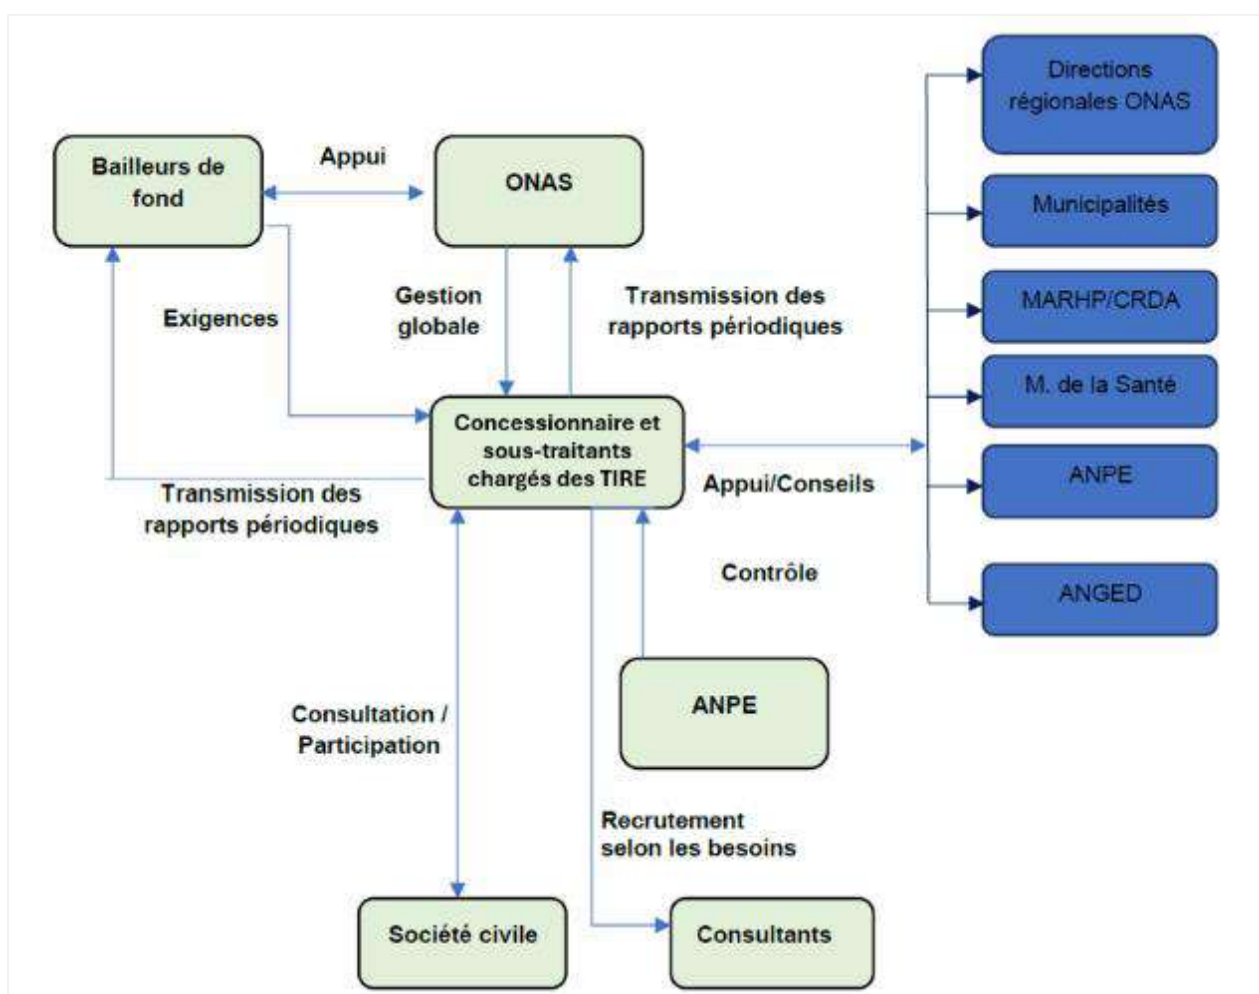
Bailleurs de fond

Appui

ONAS

Directions régionales ONAS

Municipalités

MARHP/CRDA

M. de la Santé

ANPE

ANGED

Exigences

Gestion globale

Transmission des rapports périodiques

Concessionnaire et sous-traitants chargés des TIRE

Appui/Conseils

Transmission des rapports périodiques

Contrôle

ANPE

Consultation / Participation

Recrutement selon les besoins

Société civile

Consultants